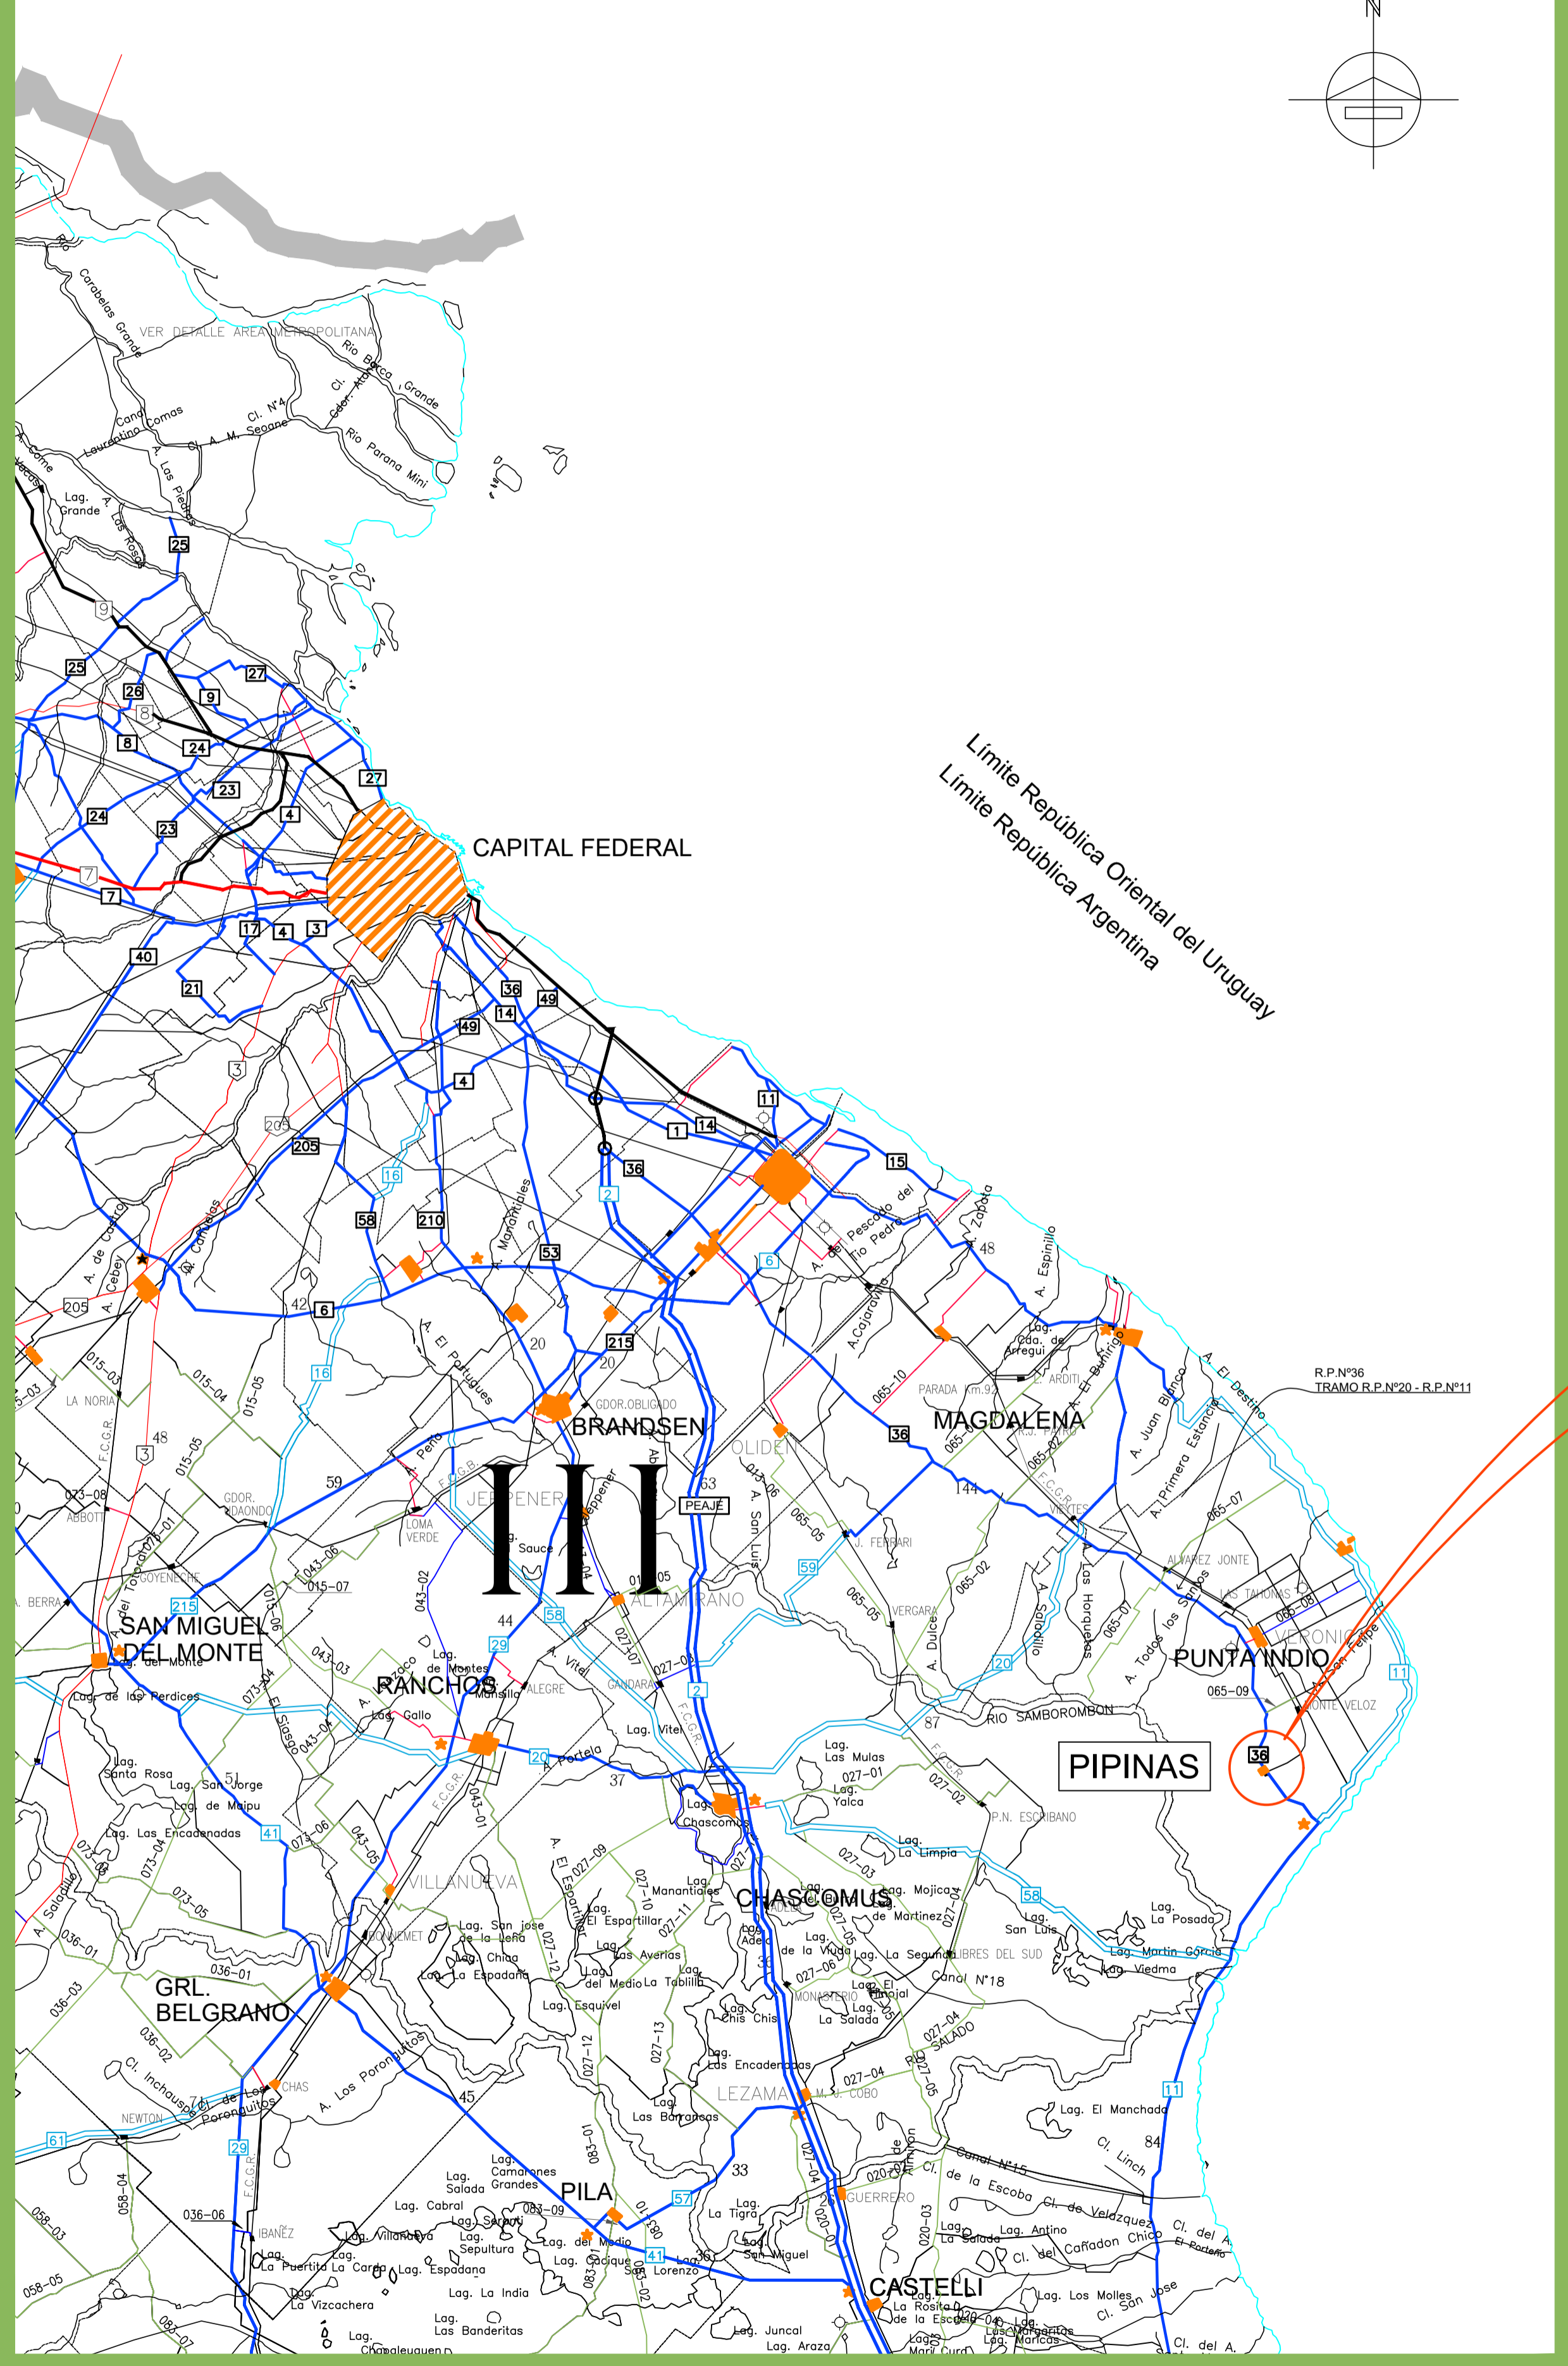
N

Límite República Oriental del Uruguay
Límite República Argentina

CAPITAL FEDERAL

VER DETALLE AREA METROPOLITANA

Rio Carabelas Grande
Rio Barca Grande
Rio Parana Mini
Cl. N°4
Cl. A. M. Seoane
Canal Laurentino Comas
A. Las Piedras
A. Las Rosas
Lag. Grande

25 9 25 26 27 9 8 8 24 23 24 23 4 27 7 7 40 17 4 3 21 36 49 14 49 4 3 205 205 11 1 14 36 2 15 16 58 210 53 6 6 42 16 215 20 20 48

R.P.N°36
TRAMO R.P.N°20 - R.P.N°11

MAGDALENA
BRANDSEN
GDOR.OBLIGADO
OLIDEN
PEAJE
III
JEPPENER
PARADA Km.92
L. ARDITI
R.J. PAYRO
VIEYTES
ALVAREZ JONTE
LAS TAHONAS
VERONICA
PUNTA INDIO
MONTE VELOZ
PIPINAS
36
11

A. del Pescado
Rio Pedro
A. Cajaravilla
A. Zapata
A. Espinillo
Cda. de Arregui
A. El Buñirigo
A. Juan Blanco
A. Primera Estancia
A. El Destino
A. Las Horquetas
A. Saladillo
A. Todos los Santos
A. San Felipe
A. Dulce
RIO SAMBOROMBON

065-10 065-01 065-02 065-05 065-07 065-08 065-09 065-02 065-07 065-05 144 87

SAN MIGUEL DEL MONTE
Lag. del Monte
Lag. de las Perdices
LA NORIA
ABBOTT
GOYENECHE
A. BERRA
GDOR. UDAONDO
LOMA VERDE
F.C.G.R.
A. de Castro
A. Cebey
A. Camelas
A. El Portugues
A. Manantiales
A. del Toro
A. Peña
A. Sauce
ALTAMIRANO
A. San Luis
J. FERRARI
VERGARA
RANCHOS
Lag. de Montes
Mansilla
Lag. Gallo
A. Vitel
GANDARA
ALEGRE
Lag. Vitel
A. Portela

015-03 015-04 015-05 015-05 073-08 073-01 015-06 043-06 015-07 043-02 043-03 073-04 043-04 013-05 027-07 027-03 013-06 59 44 63 37 48 51

Lag. Santa Rosa
Lag. San Jorge
Lag. de Maipu
Lag. Las Encadenadas
El Siasgo
A. Saladillo
073-03 073-04 073-05 073-06 043-05 036-01 036-03 036-02 043-01
41 29 20 2 58

Lag. Las Mulas
Lag. Yalca
027-01 027-02
P.N. ESCRIBANO
Lag. Chascomus
Lag. La Limpia
CHASCOMUS
Lag. Mojica
Lag. de Martinez
Lag. Adela
Lag. de la Viuda
Lag. La Segunda
LIBRES DEL SUD
Canal N°18
Lag. San Luis
Lag. La Posada
Lag. Martin Garcia
Lag. Viedma
027-03 027-04 027-05 027-06
MONASTERIO
Lag. El Hinojal
Lag. La Salada
RIO SALADO
027-04
VILLANUEVA
BONNEMENT
GRL. BELGRANO
Lag. San jose de la Loma
Lag. Chica
Lag. La Espadaña
Lag. El Espartillar
Lag. Las Averias
Lag. Manantiales
Lag. del Medio
Lag. La Tablilla
Lag. Esquivel
Lag. Chis Chis
A. El Espartillo
027-09 027-10 027-11 027-12 027-12 027-13
Lag. Las Encadenadas
LEZAMA
M.J. COBO
Lag. Las Barrancas
Lag. El Manchado
Cl. Linch
84
CHAS
Cl. Inchauspe
Cl. de los Poronguitos
A. Los Poronguitos
NEWTON
61
29
45
11
058-04 058-03 058-05 036-06 083-07
IBAÑEZ
Lag. Cabral
Lag. Camarones Grandes
Lag. Salada
PILA
083-01 083-09
Lag. Serapti
Lag. Sepultura
Lag. Villanueva
Lag. La Puertita
Lag. La Carca
Lag. Espadaña
Lag. del Medio
Lag. Cacique
San Lorenzo
Lag. La India
Lag. La Vizcachera
Lag. Las Banderitas
Lag. Chapaleuquen
33
57
41
Lag. La Tigra
Lag. San Miguel
Lag. Juncal
Lag. Araza
020-01 020-03 020-05 027-04
GUERRERO
Canal N°15
Cl. de la Escoba
Cl. de Velazquez
Cl. del Cañadon Chico
Lag. Antino
Lag. La Salada
Cl. del A. El Porteño
CASTELLI
Lag. La Rosita
de la Escoba
Lag. Mari Curd
Lag. Las Margaritas
Lag. Marcas
Lag. Los Molles
Cl. San Jose
Cl. del A.